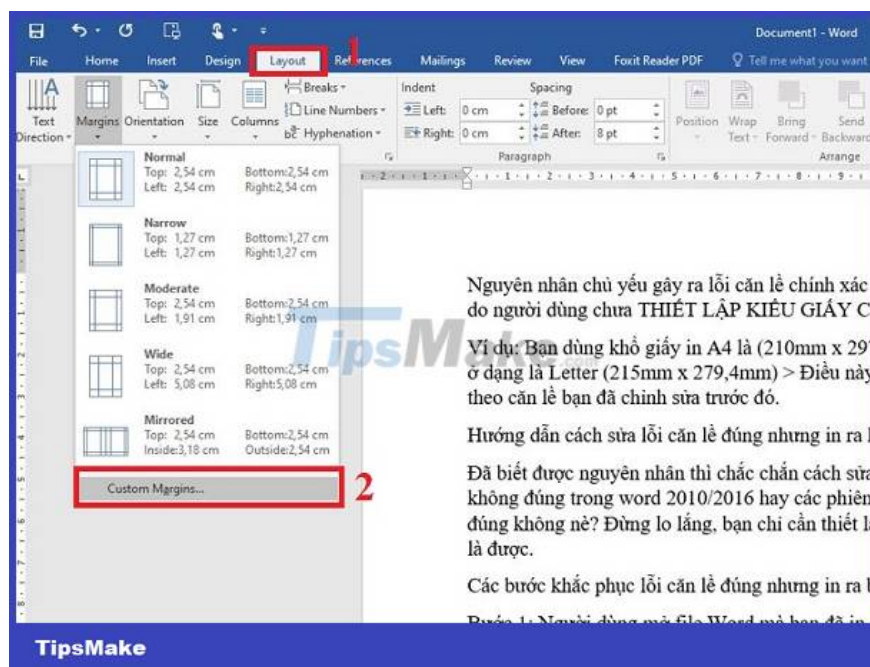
Document1 - Word

File Home Insert Design Layout 1 References Mailings Review View Foxit Reader PDF Tell me what you want

Text Direction Margins Orientation Size Columns Breaks Line Numbers Hyphenation

Indent
Left: 0 cm
Right: 0 cm

Spacing
Before: 0 pt
After: 8 pt

Paragraph

Position Wrap Text Bring Forward Send Backward

Arrange

Normal
Top: 2,54 cm Bottom:2,54 cm
Left: 2,54 cm Right:2,54 cm

Narrow
Top: 1,27 cm Bottom:1,27 cm
Left: 1,27 cm Right:1,27 cm

Moderate
Top: 2,54 cm Bottom:2,54 cm
Left: 1,91 cm Right:1,91 cm

Wide
Top: 2,54 cm Bottom:2,54 cm
Left: 5,08 cm Right:5,08 cm

Mirrored
Top: 2,54 cm Bottom:2,54 cm
Inside:3,18 cm Outside:2,54 cm

Custom Margins... 2

TipsMake

Nguyên nhân chủ yếu gây ra lỗi căn lề chính xác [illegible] do người dùng chưa THIẾT LẬP KIỂU GIẤY C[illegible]

Ví dụ: Bạn dùng khổ giấy in A4 là (210mm x 29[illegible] ở dạng là Letter (215mm x 279,4mm) > Điều này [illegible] theo căn lề bạn đã chỉnh sửa trước đó.

Hướng dẫn cách sửa lỗi căn lề đúng nhưng in ra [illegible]

Đã biết được nguyên nhân thì chắc chắn cách sửa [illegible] không đúng trong word 2010/2016 hay các phiên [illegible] đúng không nè? Đừng lo lắng, bạn chỉ cần thiết l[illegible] là được.

Các bước khắc phục lỗi căn lề đúng nhưng in ra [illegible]

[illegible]

TipsMake